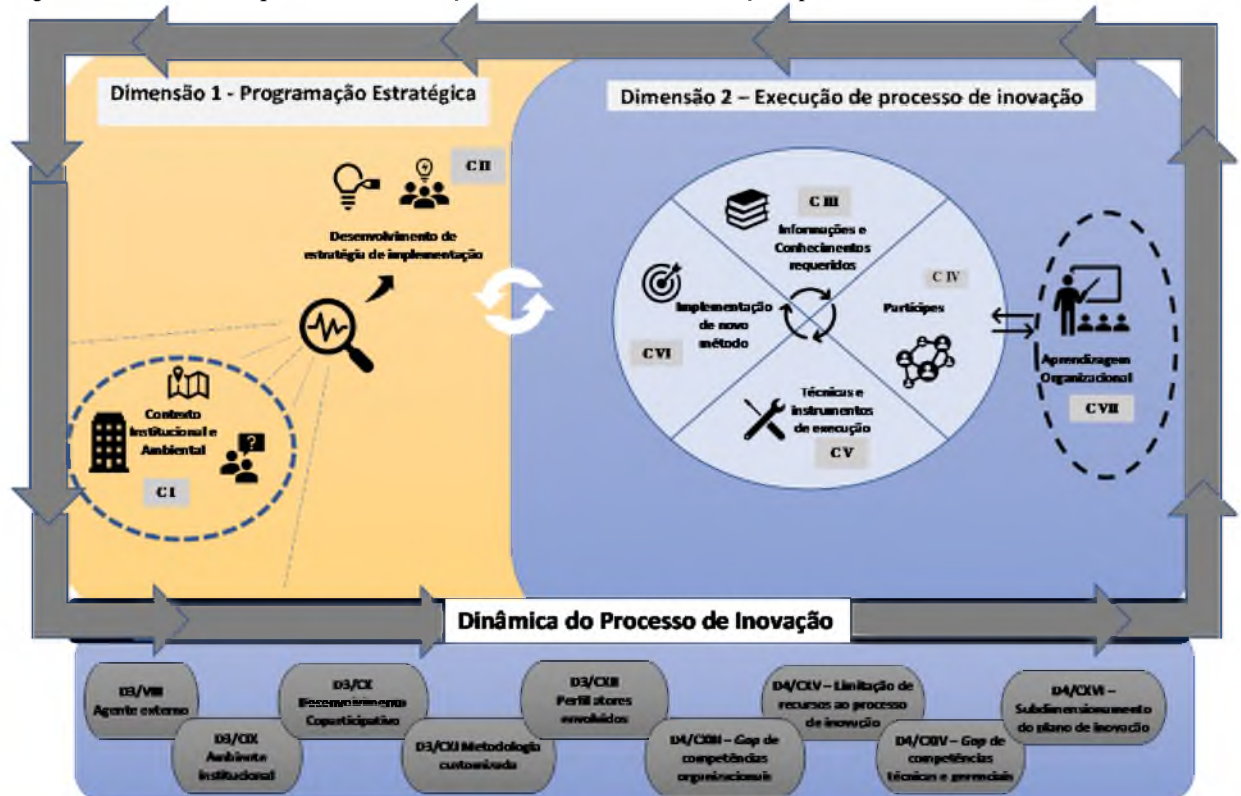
Dimensão 1 - Programação Estratégica

Dimensão 2 – Execução de processo de inovação

C II

Desenvolvimento de estratégia de implementação

C I

Contexto Institucional e Ambiental

C III

Informações e Conhecimentos requeridos

C IV

Partícipes

C V

Técnicas e instrumentos de execução

C VI

Implementação de novo método

Aprendizagem Organizacional

C VII

Dinâmica do Processo de Inovação

D3/VIII Agente externo

D3/CIX Ambiente institucional

D3/CX Desenvolvimento Coparticipativo

D3/CXI Metodologia customizada

D3/CXII Perfil atores envolvidos

D4/CXIII – Gap de competências organizacionais

D4/CXIV – Limitação de recursos ao processo de inovação

D4/CXV – Gap de competências técnicas e gerenciais

D4/CXVI – Subdimensionamento do plano de inovação